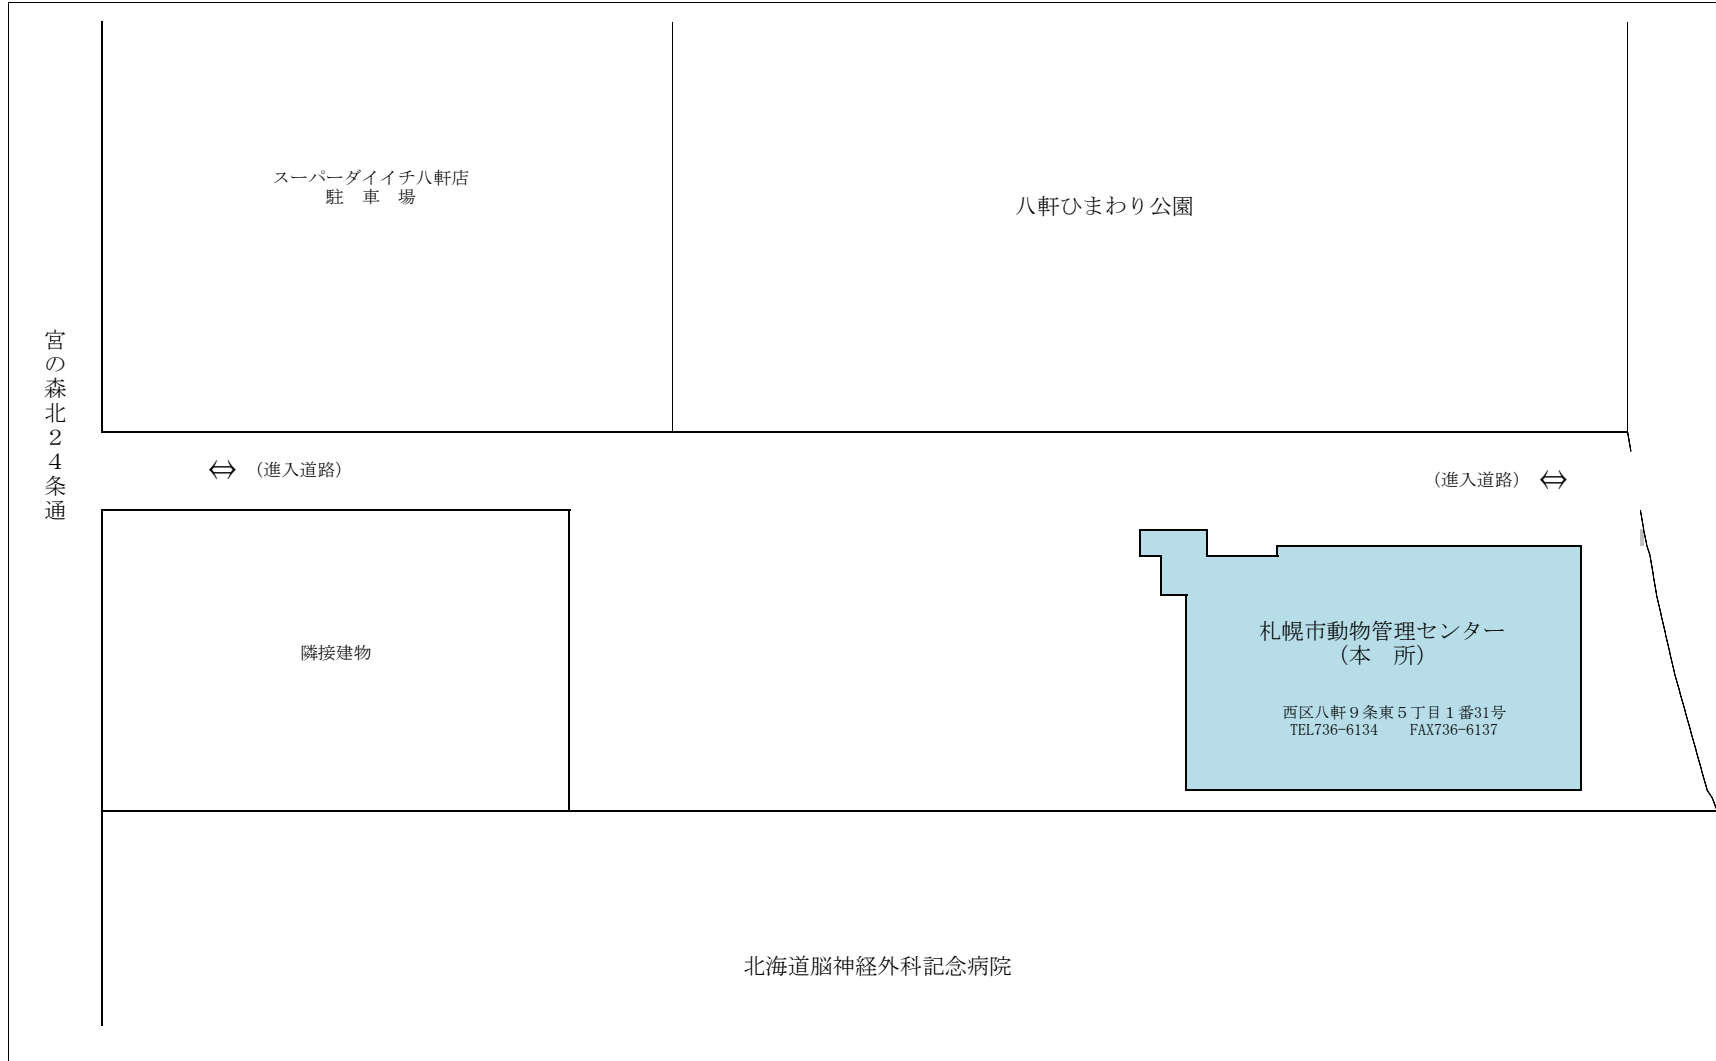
スーパーダイイチ八軒店
駐 車 場

八軒ひまわり公園

宮の森北24条通

⇔ （進入道路）

（進入道路） ⇔

隣接建物

札幌市動物管理センター
（本 所）

西区八軒9条東5丁目1番31号
TEL736-6134 FAX736-6137

北海道脳神経外科記念病院